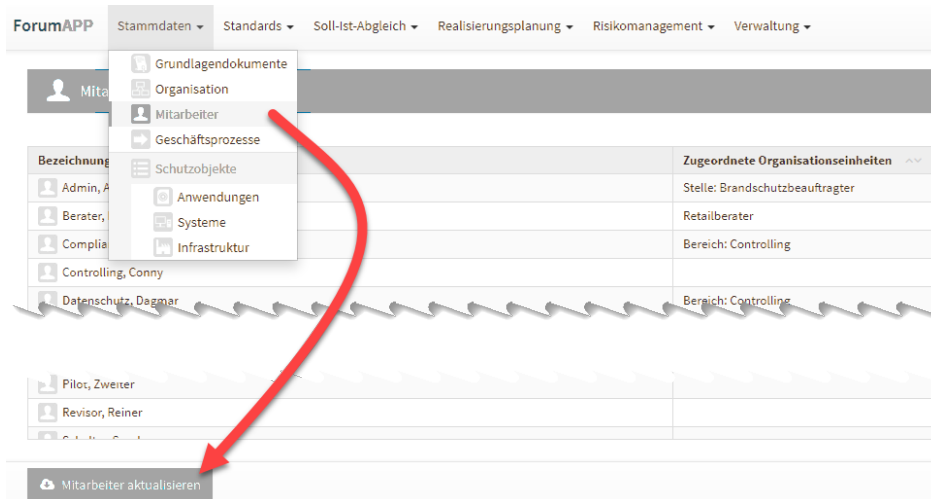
ForumAPP Stammdaten ▾ Standards ▾ Soll-Ist-Abgleich ▾ Realisierungsplanung ▾ Risikomanagement ▾ Verwaltung ▾

Grundlagendokumente
Organisation
Mitarbeiter
Geschäftsprozesse
Schutzobjekte
Anwendungen
Systeme
Infrastruktur

Mitar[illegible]

| Bezeichnung | Zugeordnete Organisationseinheiten |
|---|---|
| Admin, A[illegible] | Stelle: Brandschutzbeauftragter |
| Berater, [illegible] | Retailberater |
| Complia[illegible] | Bereich: Controlling |
| Controlling, Conny | |
| Datenschutz, Dagmar | Bereich: Controlling |
| Pilot, Zweiter | |
| Revisor, Reiner | |
| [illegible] | |

Mitarbeiter aktualisieren